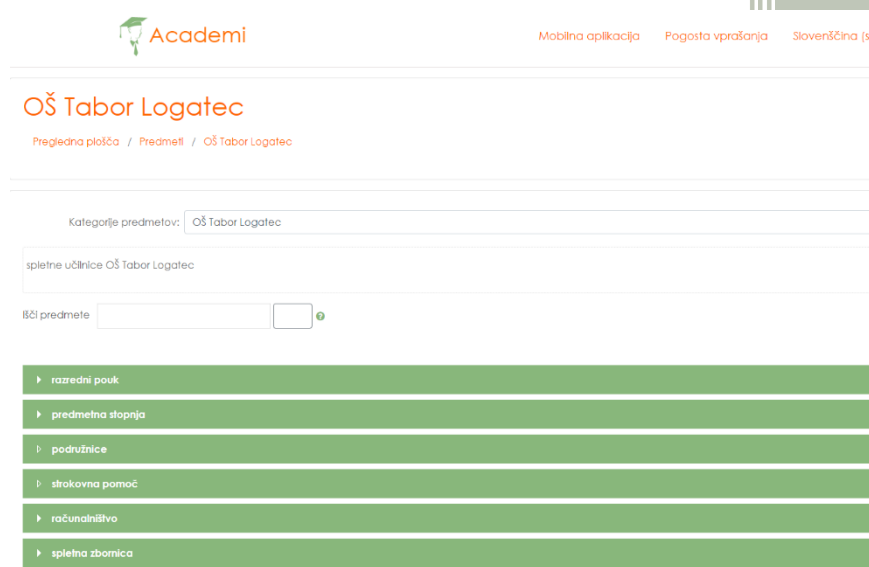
Academi

Mobilna aplikacija Pogosta vprašanja Slovenščina (s

OŠ Tabor Logatec

Pregledna plošča / Predmeti / OŠ Tabor Logatec

Kategorije predmetov: OŠ Tabor Logatec

spletne učilnice OŠ Tabor Logatec

Išči predmete

razredni pouk

predmetna stopnja

podružnice

strokovna pomoč

računalništvo

spletna zbornica